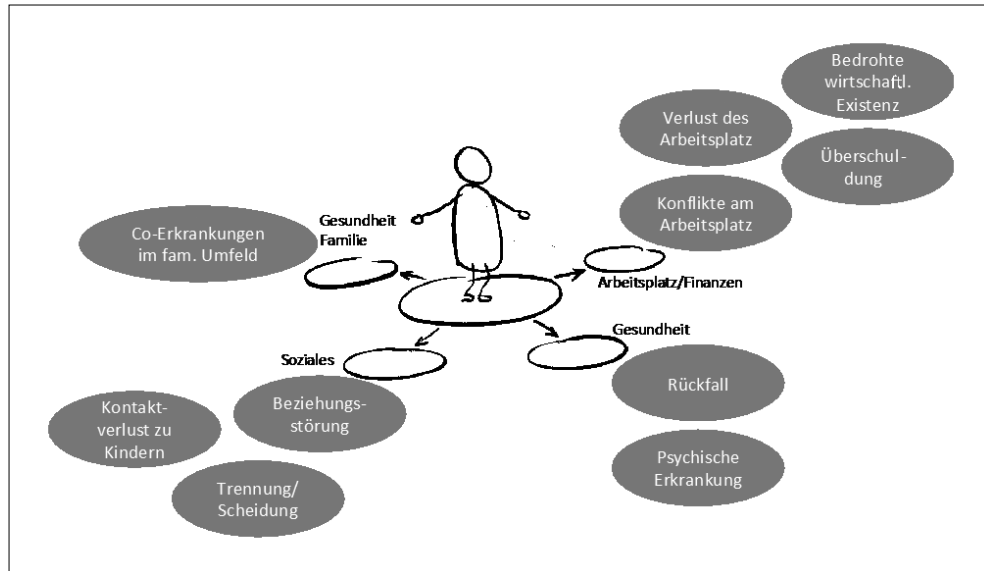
Bedrohte wirtschaftl. Existenz

Verlust des Arbeitsplatz

Überschuldung

Konflikte am Arbeitsplatz

Co-Erkrankungen im fam. Umfeld

Gesundheit Familie

Arbeitsplatz/Finanzen

Gesundheit

Soziales

Rückfall

Kontaktverlust zu Kindern

Beziehungsstörung

Psychische Erkrankung

Trennung/ Scheidung